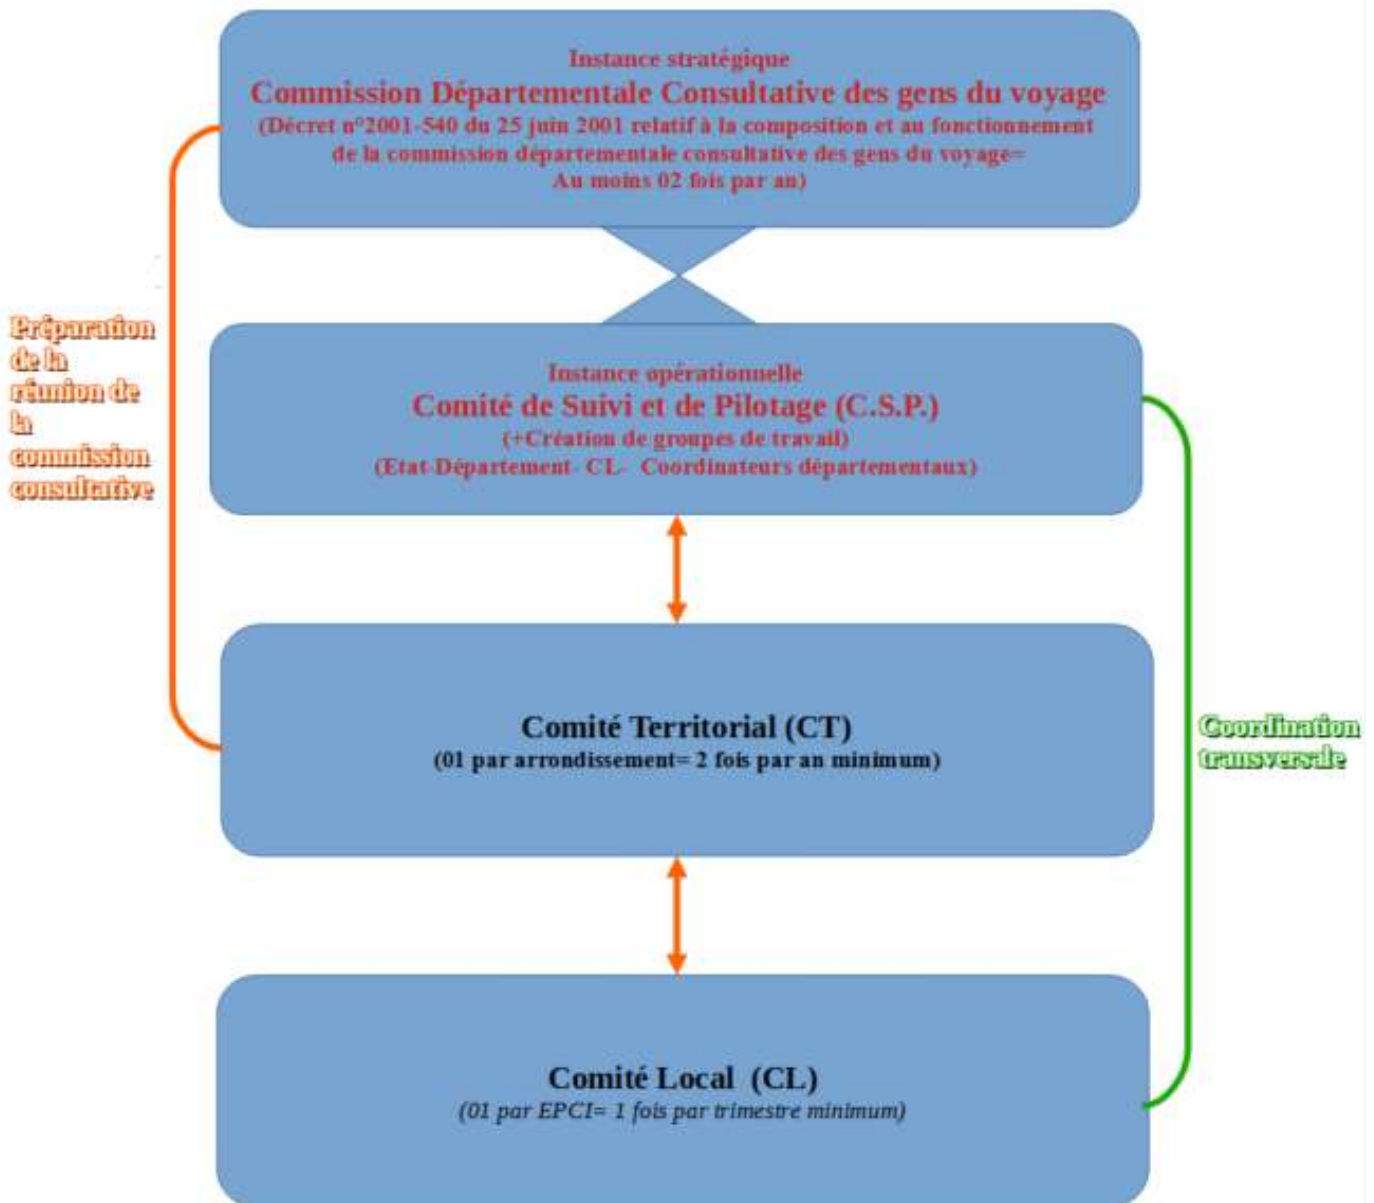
Instance stratégique
Commission Départementale Consultative des gens du voyage
(Décret n°2001-540 du 25 juin 2001 relatif à la composition et au fonctionnement de la commission départementale consultative des gens du voyage= Au moins 02 fois par an)

Préparation de la réunion de la commission consultative

Instance opérationnelle
Comité de Suivi et de Pilotage (C.S.P.)
(+Création de groupes de travail)
(Etat-Département- CL- Coordinateurs départementaux)

Coordination transversale

Comité Territorial (CT)
(01 par arrondissement= 2 fois par an minimum)

Comité Local (CL)
(01 par EPCI= 1 fois par trimestre minimum)